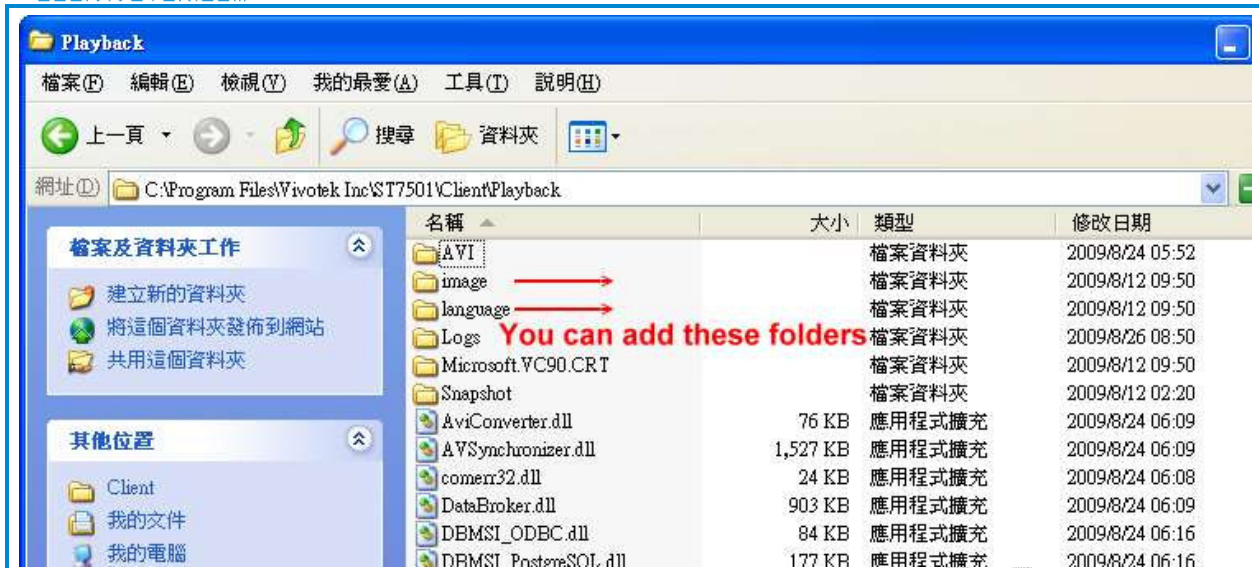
Playback

檔案(F) 編輯(E) 檢視(V) 我的最愛(A) 工具(T) 說明(H)

上一頁 搜尋 資料夾

網址(D) C:\Program Files\Vivotek Inc\ST7501\Client\Playback

檔案及資料夾工作

建立新的資料夾
將這個資料夾發佈到網站
共用這個資料夾

其他位置

Client
我的文件
我的電腦

| 名稱 | 大小 | 類型 | 修改日期 |
|---|---|---|---|
| AVI | | 檔案資料夾 | 2009/8/24 05:52 |
| image | | 檔案資料夾 | 2009/8/12 09:50 |
| language | | 檔案資料夾 | 2009/8/12 09:50 |
| Logs | | 檔案資料夾 | 2009/8/26 08:50 |
| Microsoft.VC90.CRT | | 檔案資料夾 | 2009/8/12 09:50 |
| Snapshot | | 檔案資料夾 | 2009/8/12 02:20 |
| AviConverter.dll | 76 KB | 應用程式擴充 | 2009/8/24 06:09 |
| AVSynchronizer.dll | 1,527 KB | 應用程式擴充 | 2009/8/24 06:09 |
| comerr32.dll | 24 KB | 應用程式擴充 | 2009/8/24 06:08 |
| DataBroker.dll | 903 KB | 應用程式擴充 | 2009/8/24 06:09 |
| DBMSI_ODBC.dll | 84 KB | 應用程式擴充 | 2009/8/24 06:16 |
| DBMSI_PostgreSQL.dll | 177 KB | 應用程式擴充 | 2009/8/24 06:16 |

You can add these folders